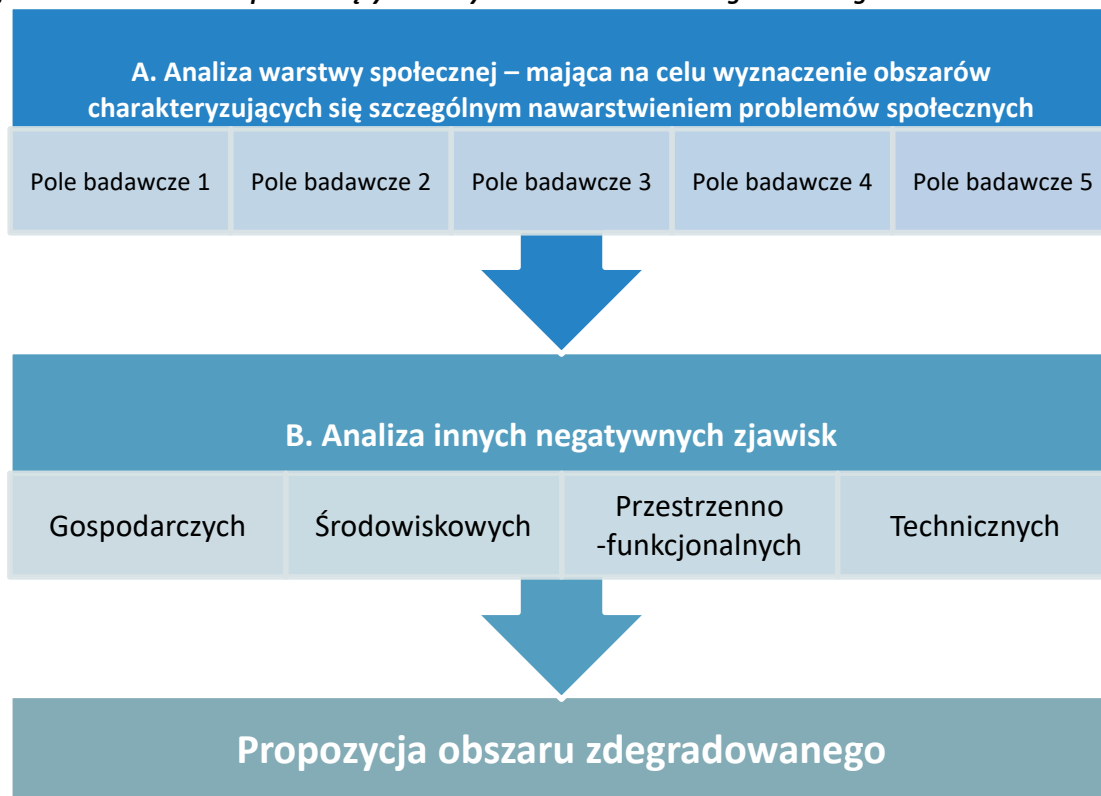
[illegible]

A. Analiza warstwy społecznej – mająca na celu wyznaczenie obszarów charakteryzujących się szczególnym nawarstwieniem problemów społecznych

| Pole badawcze 1 | Pole badawcze 2 | Pole badawcze 3 | Pole badawcze 4 | Pole badawcze 5 |
|---|---|---|---|---|

B. Analiza innych negatywnych zjawisk

| Gospodarczych | Środowiskowych | Przestrzenno -funkcjonalnych | Technicznych |
|---|---|---|---|

Propozycja obszaru zdegradowanego